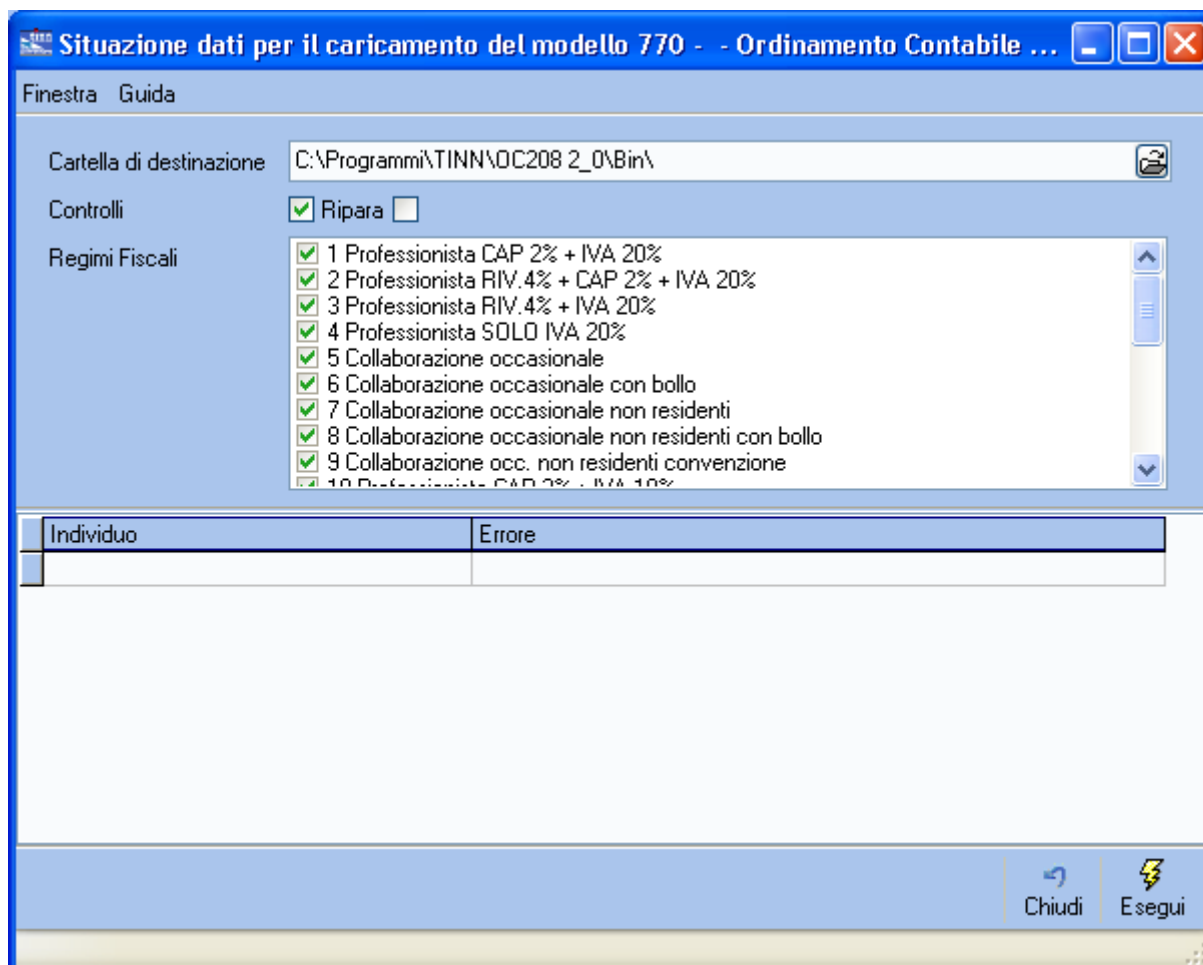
Situazione dati per il caricamento del modello 770 - - Ordinamento Contabile ...

Finestra Guida

Cartella di destinazione C:\Programmi\TINN\OC208 2_0\Bin\

Controlli Ripara

Regimi Fiscali
1 Professionista CAP 2% + IVA 20%
2 Professionista RIV.4% + CAP 2% + IVA 20%
3 Professionista RIV.4% + IVA 20%
4 Professionista SOLO IVA 20%
5 Collaborazione occasionale
6 Collaborazione occasionale con bollo
7 Collaborazione occasionale non residenti
8 Collaborazione occasionale non residenti con bollo
9 Collaborazione occ. non residenti convenzione
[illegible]

| Individuo | Errore |
|---|---|
| | |

Chiudi Esegui